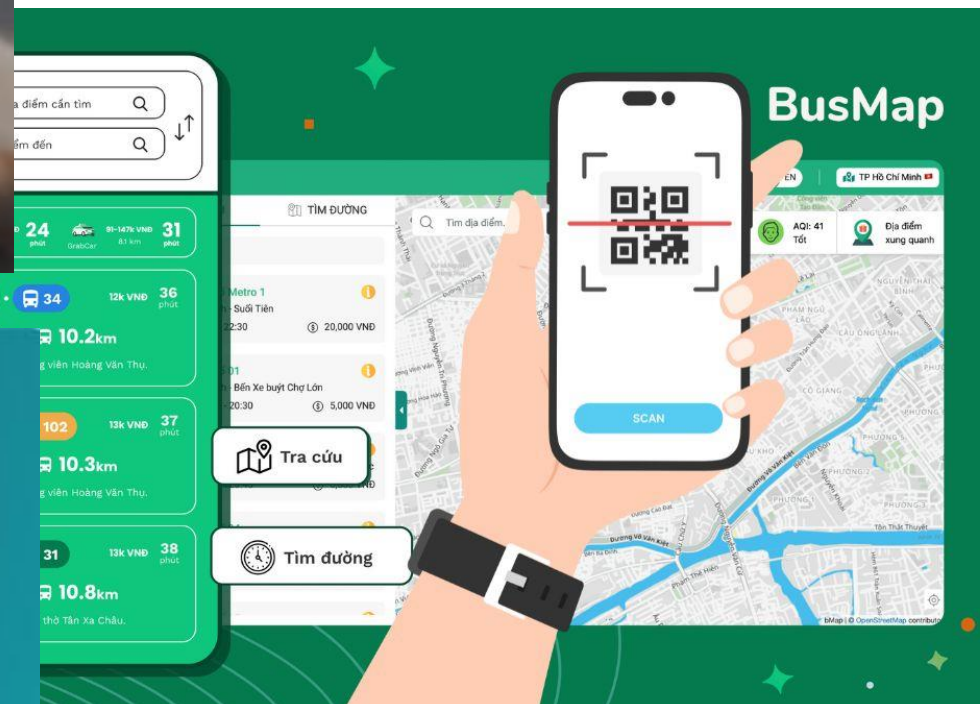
BusMap

a điểm cần tìm
iểm đến

24 phút
GrabCar
91-147k VNĐ
8.1 km
31 phút

34
12k VNĐ
36 phút
10.2km
g viên Hoàng Văn Thụ.

102
13k VNĐ
37 phút
10.3km
g viên Hoàng Văn Thụ.

31
13k VNĐ
38 phút
10.8km
thờ Tấn Xa Châu.

TÌM ĐƯỜNG
Metro 1
Suối Tiên
2:30
20,000 VNĐ
01
Bến Xe buýt Chợ Lớn
20:30
5,000 VNĐ

Tra cứu
Tìm đường

Tìm địa điểm...
EN
TP Hồ Chí Minh
AQI: 41
Tốt
Địa điểm xung quanh

SCAN

bMap | © OpenStreetMap contributo